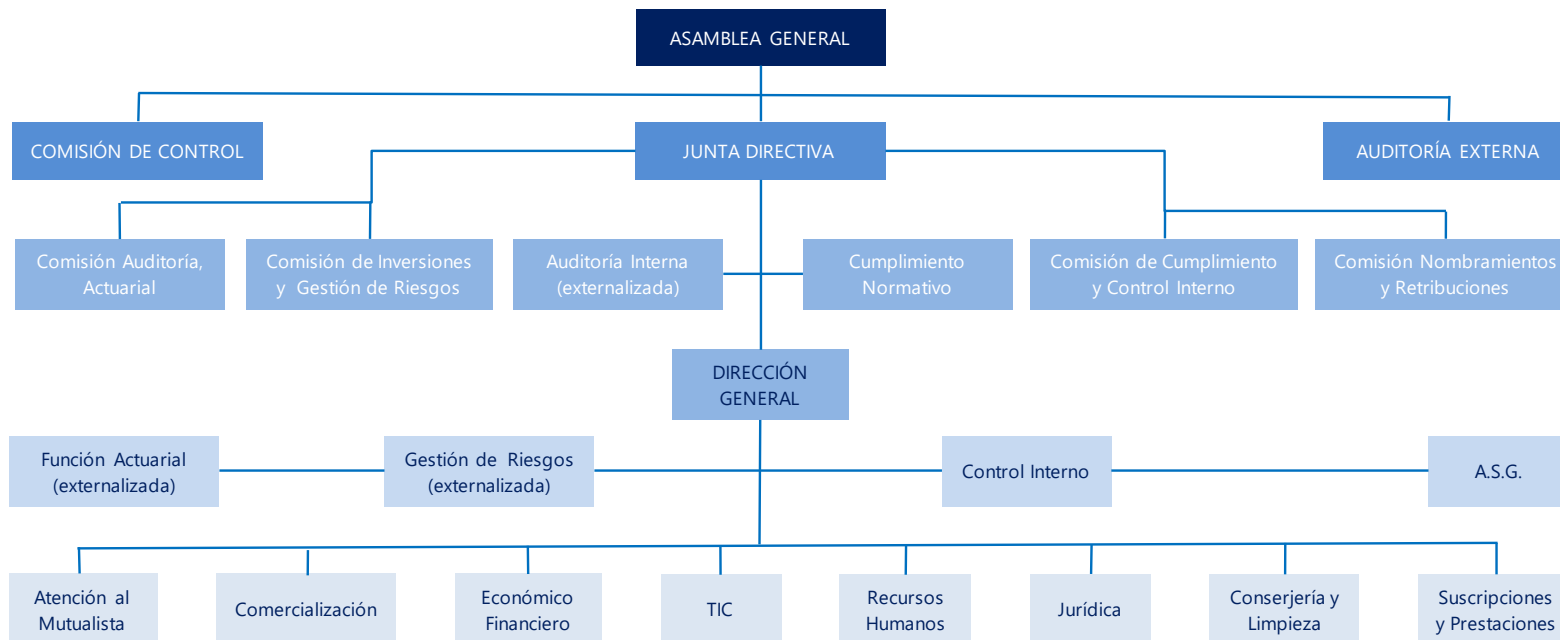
ASAMBLEA GENERAL

COMISIÓN DE CONTROL

JUNTA DIRECTIVA

AUDITORÍA EXTERNA

Comisión Auditoría, Actuarial

Comisión de Inversiones y Gestión de Riesgos

Auditoría Interna (externalizada)

Cumplimiento Normativo

Comisión de Cumplimiento y Control Interno

Comisión Nombramientos y Retribuciones

DIRECCIÓN GENERAL

Función Actuarial (externalizada)

Gestión de Riesgos (externalizada)

Control Interno

A.S.G.

Atención al Mutualista

Comercialización

Económico Financiero

TIC

Recursos Humanos

Jurídica

Conserjería y Limpieza

Suscripciones y Prestaciones